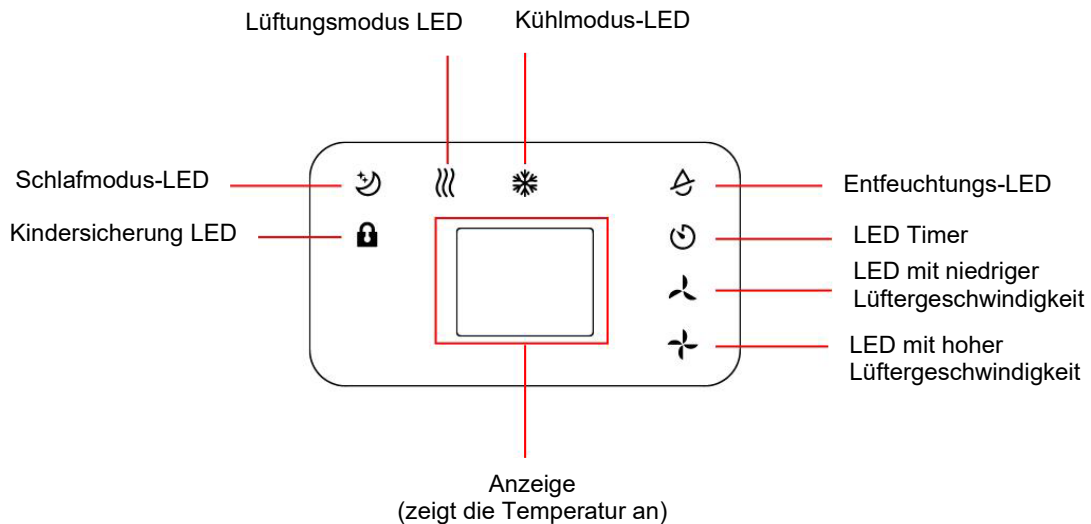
Lüftungsmodus LED
Kühlmodus-LED

Schlafmodus-LED
Entfeuchtungs-LED

Kindersicherung LED
LED Timer

LED mit niedriger Lüftergeschwindigkeit

LED mit hoher Lüftergeschwindigkeit

Anzeige
(zeigt die Temperatur an)